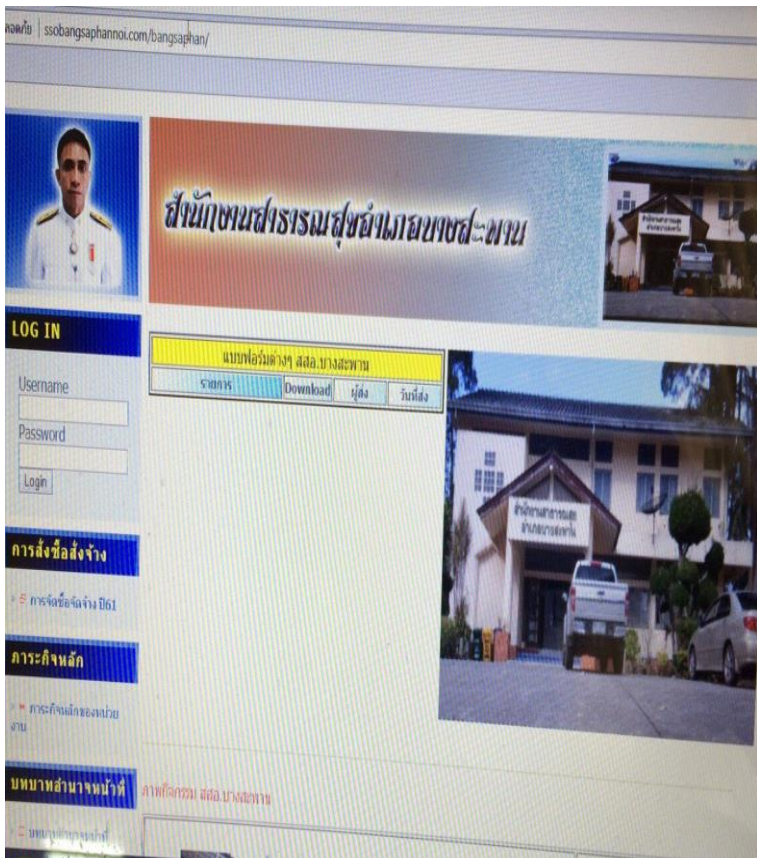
ssobangsaphannoi.com/bangsaphan/

สำนักงานสาธารณสุขอำเภอบางสะพาน

LOG IN

Username

Password

Login

การสั่งซื้อสั่งจ้าง

การจัดซื้อจัดจ้าง ปี61

ภาระกิจหลัก

ภาระกิจหลักของหน่วยงาน

บทบาทอำนาจหน้าที่

แบบฟอร์มต่างๆ สสอ.บางสะพาน

| รายการ | Download | ผู้ส่ง | วันที่ส่ง |
|---|---|---|---|

ภาพกิจกรรม สสอ.บางสะพาน

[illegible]